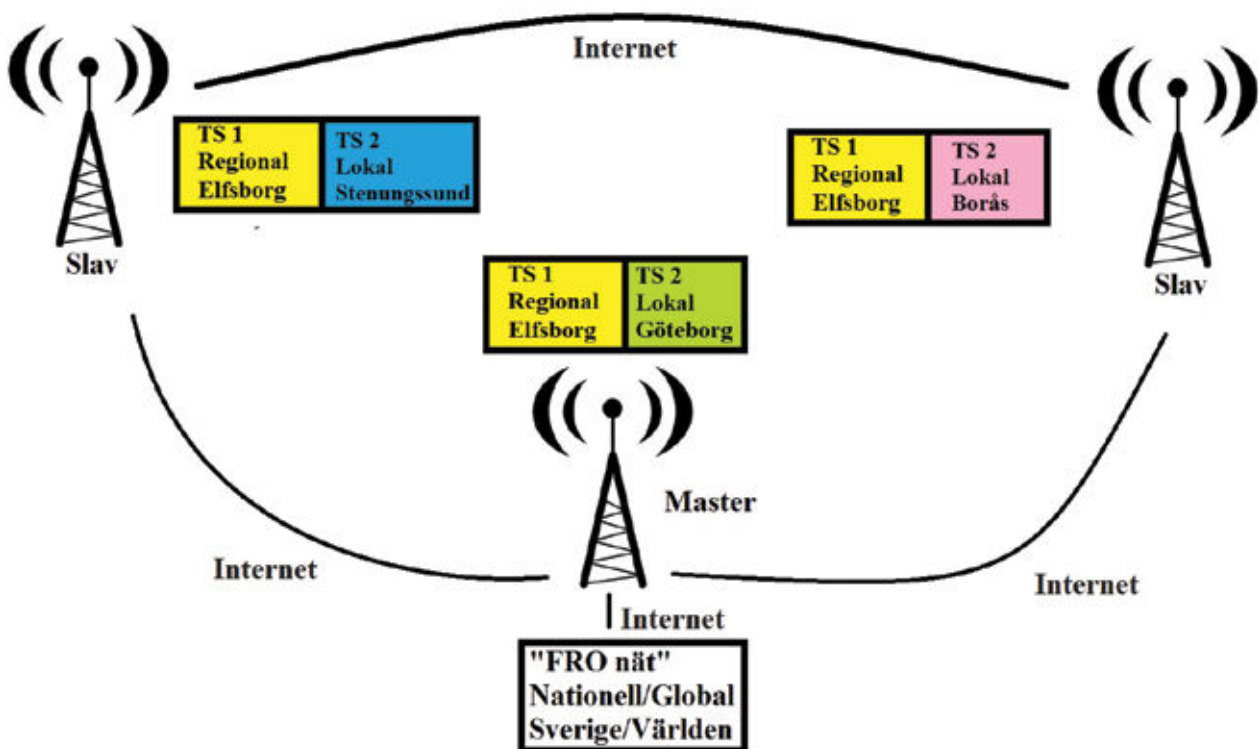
Internet

TS 1
Regional
Elfsborg

TS 2
Lokal
Stenungssund

Slav

TS 1
Regional
Elfsborg

TS 2
Lokal
Borås

Slav

TS 1
Regional
Elfsborg

TS 2
Lokal
Göteborg

Master

Internet

Internet

Internet

"FRO nät"
Nationell/Global
Sverige/Världen